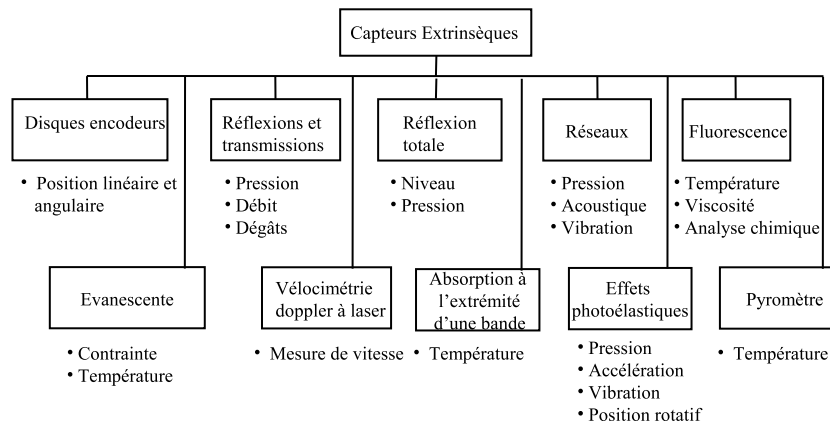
Capteurs Extrinsèques

Disques encodeurs
• Position linéaire et angulaire

Réflexions et transmissions
• Pression
• Débit
• Dégâts

Réflexion totale
• Niveau
• Pression

Réseaux
• Pression
• Acoustique
• Vibration

Fluorescence
• Température
• Viscosité
• Analyse chimique

Evanescente
• Contrainte
• Température

Vélocimétrie doppler à laser
• Mesure de vitesse

Absorption à l'extrémité d'une bande
• Température

Effets photoélastiques
• Pression
• Accélération
• Vibration
• Position rotatif

Pyromètre
• Température